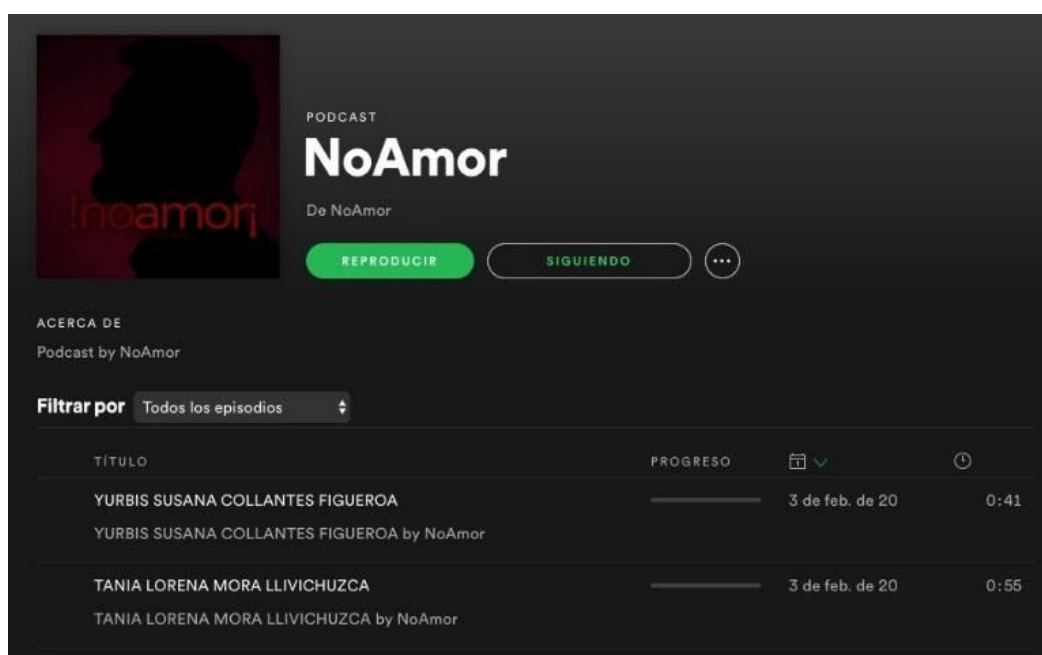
!noamor¡

PODCAST

NoAmor

De NoAmor

REPRODUCIR

SIGUIENDO

...

ACERCA DE

Podcast by NoAmor

Filtrar por Todos los episodios

| TÍTULO | PROGRESO | | |
|---|---|---|---|
| YURBIS SUSANA COLLANTES FIGUEROA<br>YURBIS SUSANA COLLANTES FIGUEROA by NoAmor | | 3 de feb. de 20 | 0:41 |
| TANIA LORENA MORA LLIVICHUZCA<br>TANIA LORENA MORA LLIVICHUZCA by NoAmor | | 3 de feb. de 20 | 0:55 |